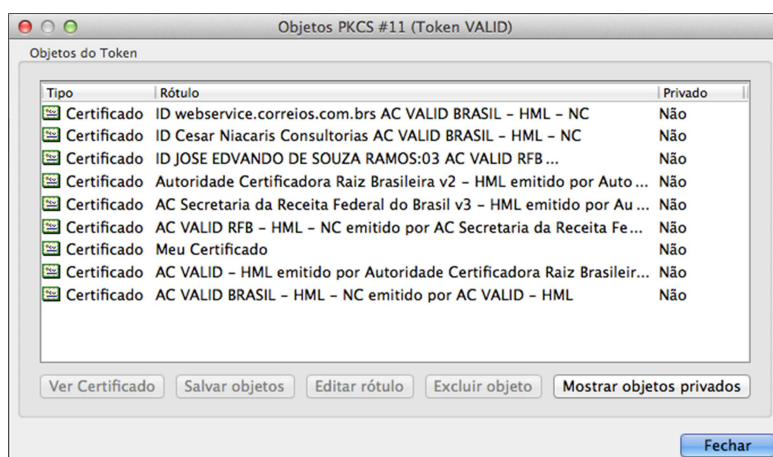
Objetos PKCS #11 (Token VALID)

Objetos do Token

| Tipo | Rótulo | Privado |
|---|---|---|
| Certificado | ID webservice.correios.com.brs AC VALID BRASIL - HML - NC | Não |
| Certificado | ID Cesar Niacaris Consultorias AC VALID BRASIL - HML - NC | Não |
| Certificado | ID JOSE EDVANDO DE SOUZA RAMOS:03 AC VALID RFB ... | Não |
| Certificado | Autoridade Certificadora Raiz Brasileira v2 - HML emitido por Auto ... | Não |
| Certificado | AC Secretaria da Receita Federal do Brasil v3 - HML emitido por Au ... | Não |
| Certificado | AC VALID RFB - HML - NC emitido por AC Secretaria da Receita Fe... | Não |
| Certificado | Meu Certificado | Não |
| Certificado | AC VALID - HML emitido por Autoridade Certificadora Raiz Brasileir... | Não |
| Certificado | AC VALID BRASIL - HML - NC emitido por AC VALID - HML | Não |

Ver Certificado | Salvar objetos | Editar rótulo | Excluir objeto | Mostrar objetos privados

Fechar